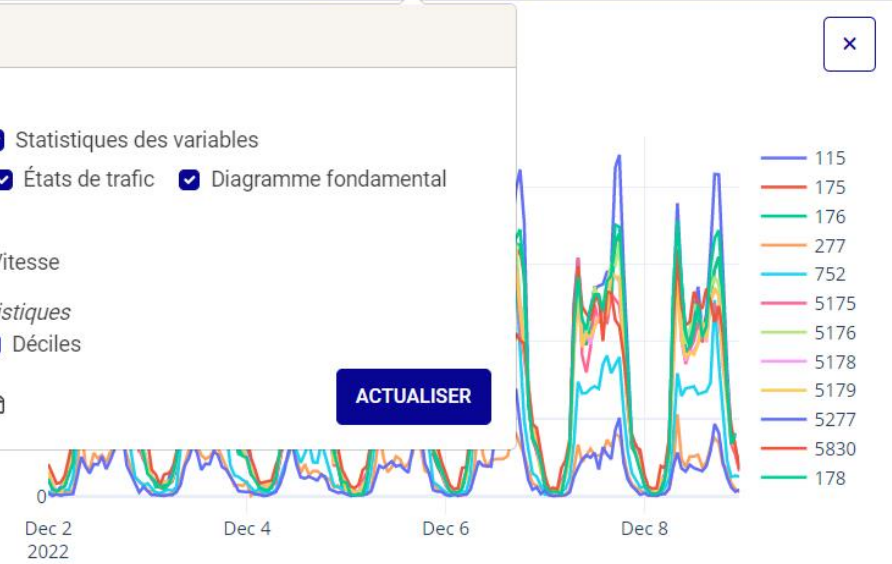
×

Statistiques des variables

États de trafic

Diagramme fondamental

Vitesse

istiques

Déciles

ACTUALISER

115
175
176
277
752
5175
5176
5178
5179
5277
5830
178

0

Dec 2
2022

Dec 4

Dec 6

Dec 8